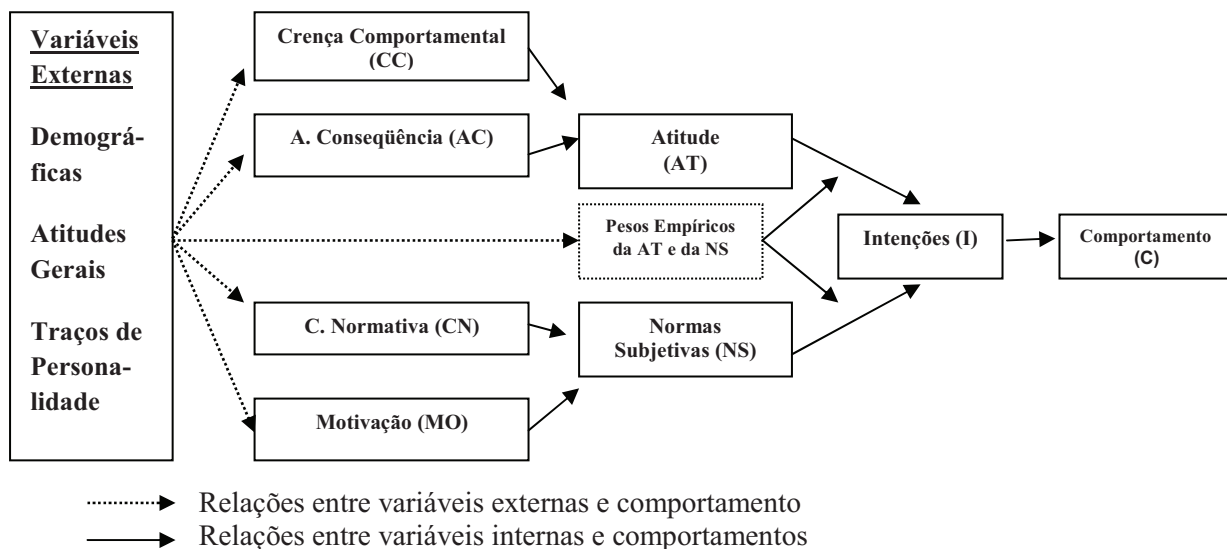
Variáveis Externas

Demográficas

Atitudes Gerais

Traços de Personalidade

Crença Comportamental (CC)

A. Conseqüência (AC)

Atitude (AT)

Pesos Empíricos da AT e da NS

Intenções (I)

Comportamento (C)

C. Normativa (CN)

Normas Subjetivas (NS)

Motivação (MO)

Relações entre variáveis externas e comportamento
Relações entre variáveis internas e comportamentos